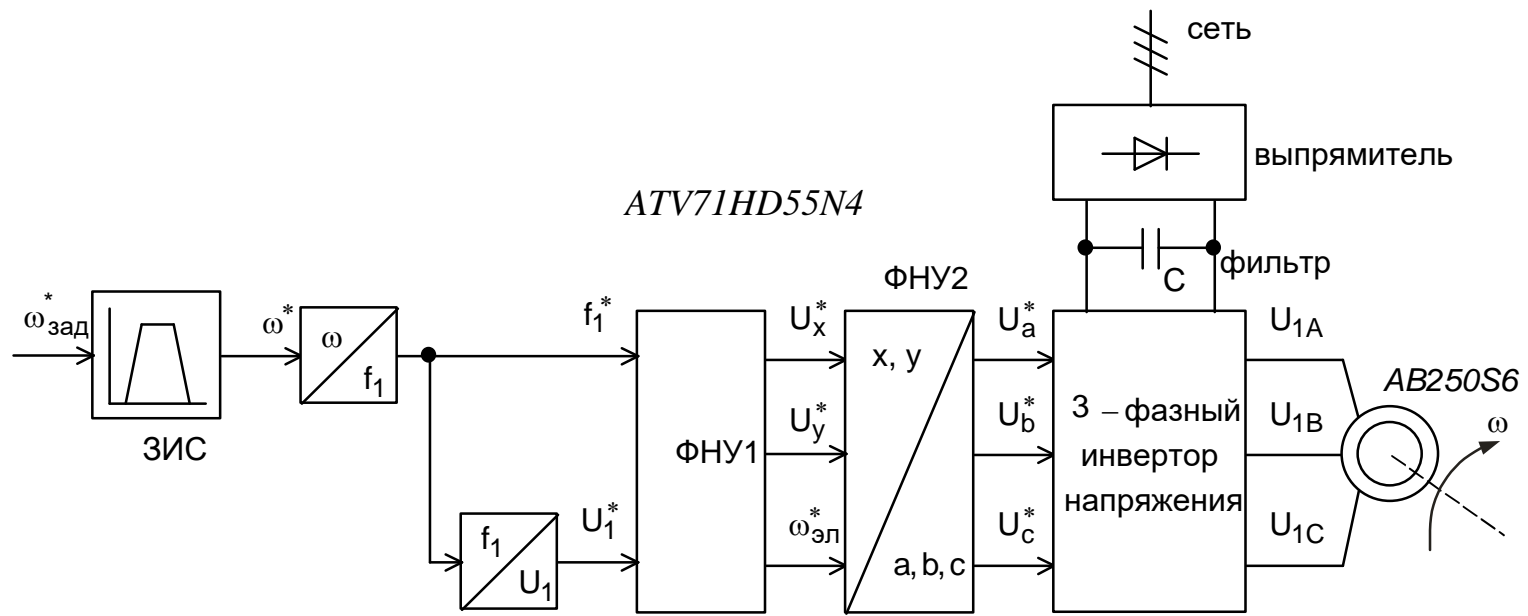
сеть

выпрямитель

ATV71HD55N4

фильтр

C

ФНУ2

$\omega^*_{зад}$

$\omega^*$

$\omega$

$f_1$

$f_1^*$

$U_x^*$

x, y

$U_a^*$

$U_{1A}$

AB250S6

$U_y^*$

$U_b^*$

3 – фазный инвертор напряжения

$U_{1B}$

$\omega$

ЗИС

ФНУ1

$f_1$

$U_1$

$U_1^*$

$\omega^*_{эл}$

a, b, c

$U_c^*$

$U_{1C}$